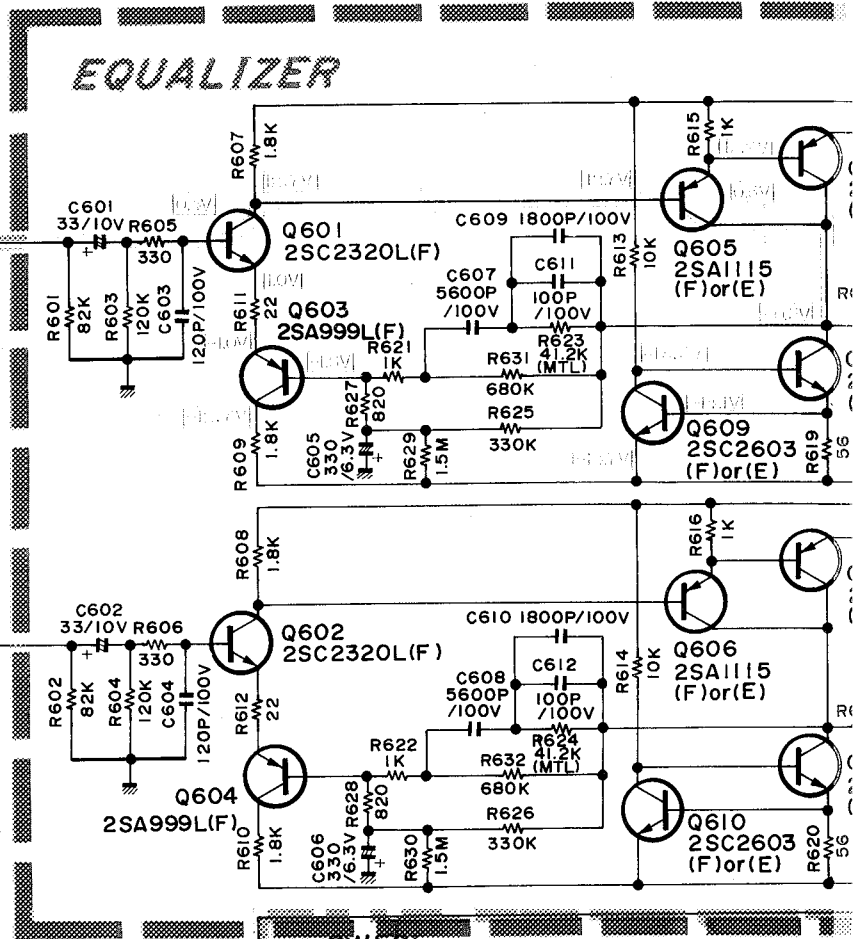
EQUALIZER

R607 1.8K
R615 1K
C601 33/10V
R605 330
Q601 2SC2320L(F)
C609 1800P/100V
R613 10K
Q605 2SA1115 (F)or(E)
R601 82K
R603 120K
C603 120P/100V
R611 22
Q603 2SA999L(F)
C607 5600P /100V
C611 100P /100V
R623 41.2K (MTL)
R621 1K
R631 680K
R627 820
R625 330K
R609 1.8K
C605 330 /6.3V
R629 1.5M
Q609 2SC2603 (F)or(E)
R619 56

R608 1.8K
R616 1K
C602 33/10V
R606 330
Q602 2SC2320L(F)
C610 1800P/100V
R614 10K
Q606 2SA1115 (F)or(E)
R602 82K
R604 120K
C604 120P/100V
R612 22
C608 5600P /100V
C612 100P /100V
R624 41.2K (MTL)
R622 1K
R632 680K
Q604 2SA999L(F)
R628 820
R626 330K
R610 1.8K
C606 330 /6.3V
R630 1.5M
Q610 2SC2603 (F)or(E)
R620 56